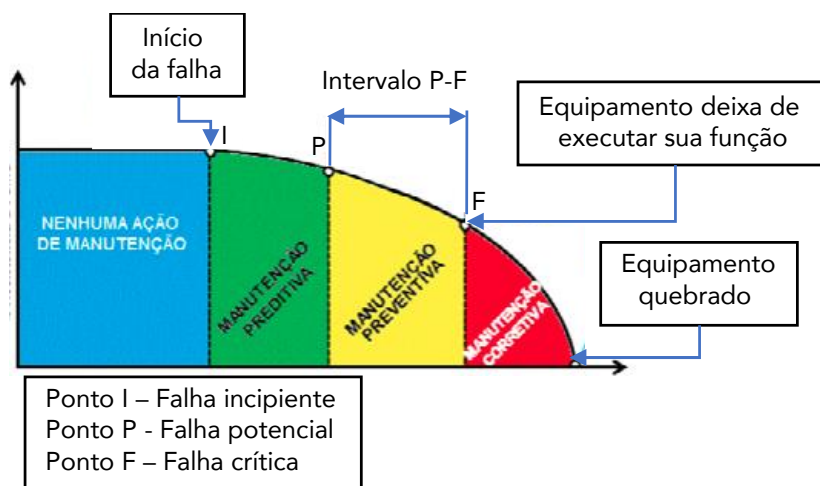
Início da falha

Intervalo P-F

Equipamento deixa de executar sua função

I

P

F

NENHUMA AÇÃO DE MANUTENÇÃO

MANUTENÇÃO PREDITIVA

MANUTENÇÃO PREVENTIVA

MANUTENÇÃO CORRETIVA

Equipamento quebrado

Ponto I – Falha incipiente
Ponto P - Falha potencial
Ponto F – Falha crítica